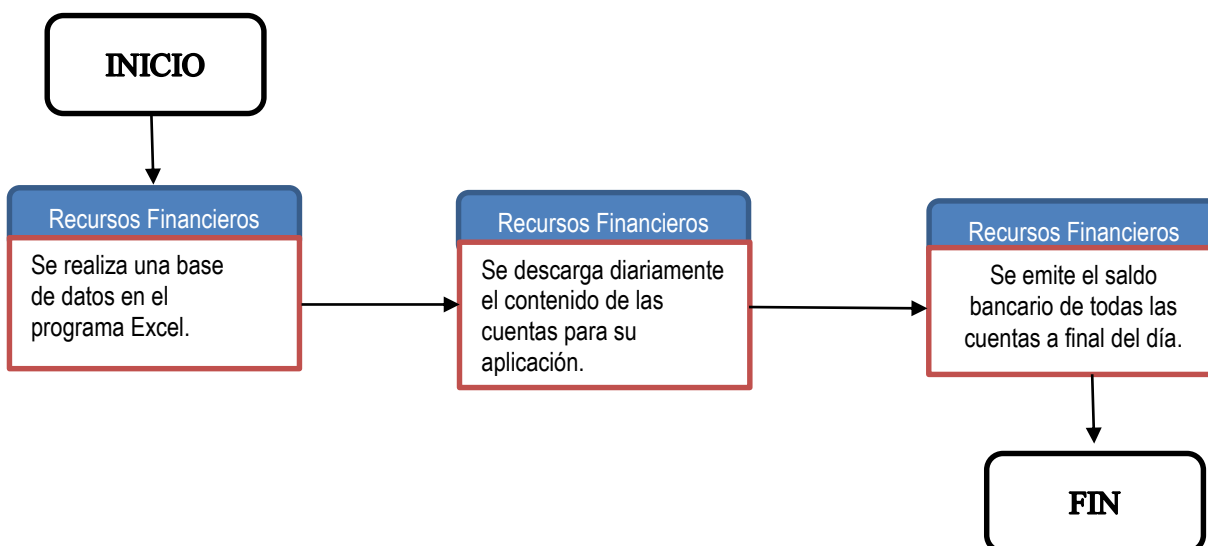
INICIO

Recursos Financieros

Se realiza una base de datos en el programa Excel.

Recursos Financieros

Se descarga diariamente el contenido de las cuentas para su aplicación.

Recursos Financieros

Se emite el saldo bancario de todas las cuentas a final del día.

FIN